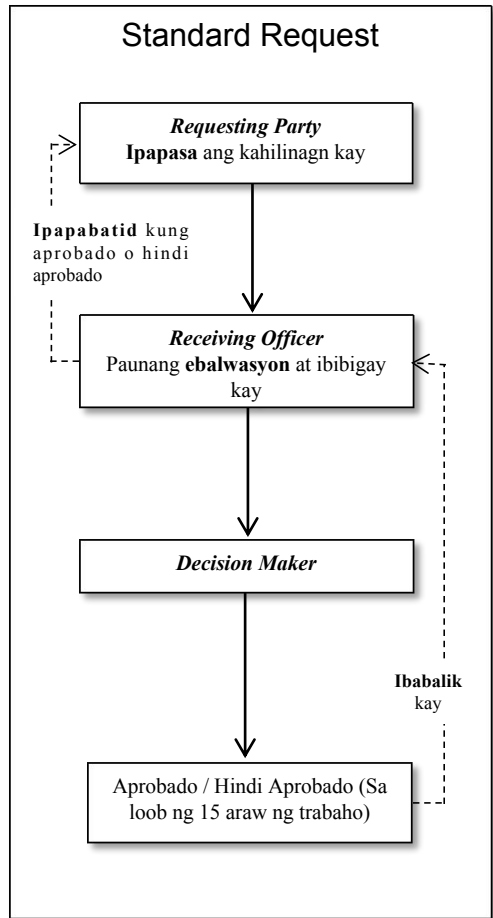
Standard Request

Requesting Party
Ipapasa ang kahilinagn kay

Ipapabatid kung aprobado o hindi aprobado

Receiving Officer
Paunang ebalwasyon at ibibigay kay

Decision Maker

Ibabalik kay

Aprobado / Hindi Aprobado (Sa loob ng 15 araw ng trabaho)